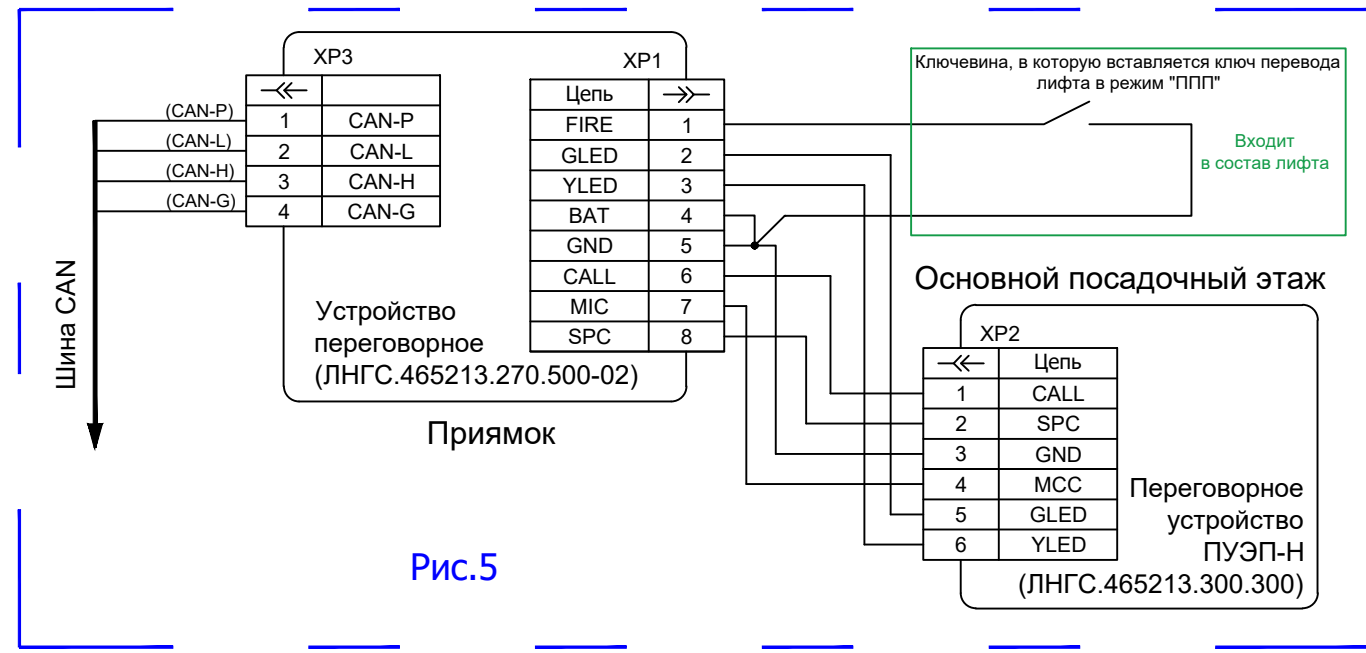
XP3

| $\prec\!\!\prec$ | |
|---|---|
| 1 | CAN-P |
| 2 | CAN-L |
| 3 | CAN-H |
| 4 | CAN-G |

(CAN-P)
(CAN-L)
(CAN-H)
(CAN-G)

Шина CAN

XP1

| Цепь | $\succ\!\!\succ$ |
|---|---|
| FIRE | 1 |
| GLED | 2 |
| YLED | 3 |
| BAT | 4 |
| GND | 5 |
| CALL | 6 |
| MIC | 7 |
| SPC | 8 |

Устройство переговорное (ЛНГС.465213.270.500-02)

Приямок

Ключевина, в которую вставляется ключ перевода лифта в режим "ППП"

Входит в состав лифта

Основной посадочный этаж

XP2

| $\prec\!\!\prec$ | Цепь |
|---|---|
| 1 | CALL |
| 2 | SPC |
| 3 | GND |
| 4 | MCC |
| 5 | GLED |
| 6 | YLED |

Переговорное устройство ПУЭП-Н (ЛНГС.465213.300.300)

Рис.5